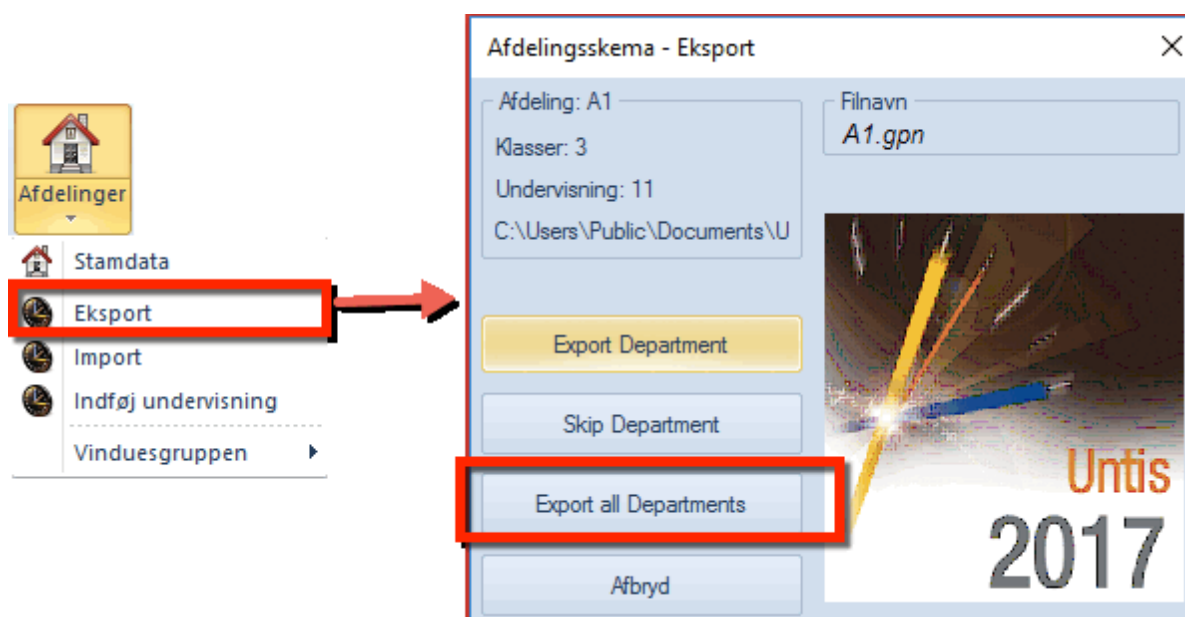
Afdelinger

Stamdata

Eksport

Import

Indføj undervisning

Vinduesgruppen

Afdelingsskema - Eksport

Afdeling: A1

Klasser: 3

Undervisning: 11

C:\Users\Public\Documents\U

Filnavn

A1.gpn

Export Department

Skip Department

Export all Departments

Afbryd

Untis

2017